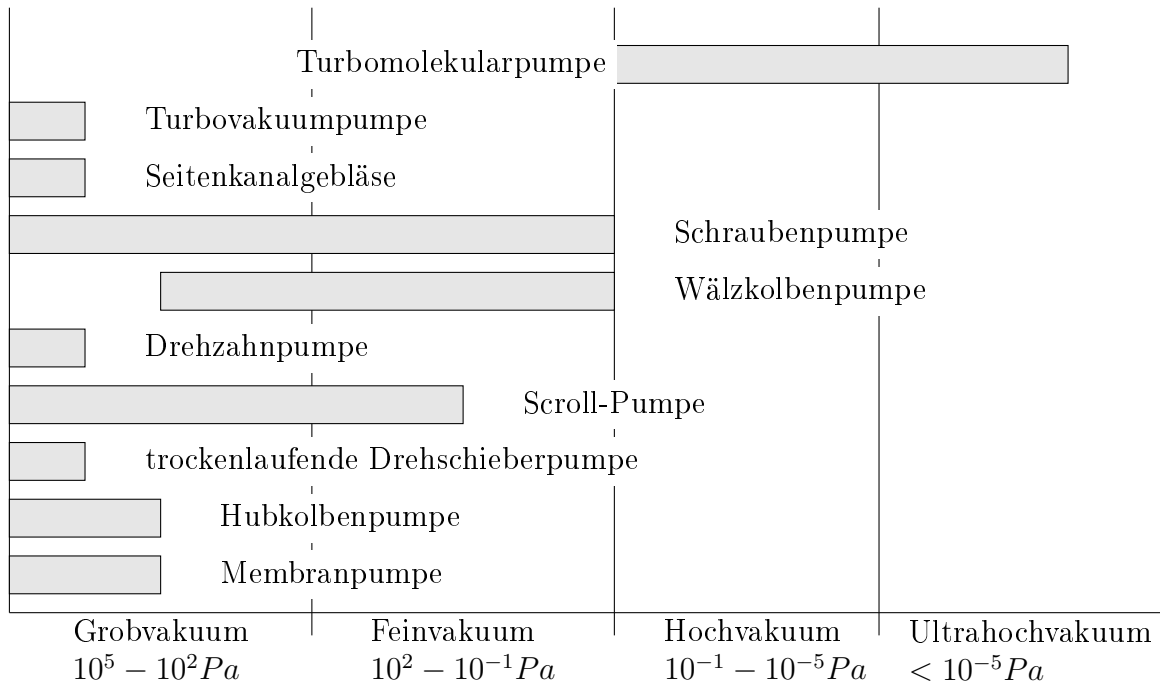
Turbomolekularpumpe

Turbovakuumpumpe

Seitenkanalgebläse

Schraubenpumpe

Wälzkolbenpumpe

Drehzahnpumpe

Scroll-Pumpe

trockenlaufende Drehschieberpumpe

Hubkolbenpumpe

Membranpumpe

Grobvakuum $10^5 - 10^2 Pa$

Feinvakuum $10^2 - 10^{-1} Pa$

Hochvakuum $10^{-1} - 10^{-5} Pa$

Ultrahochvakuum $< 10^{-5} Pa$